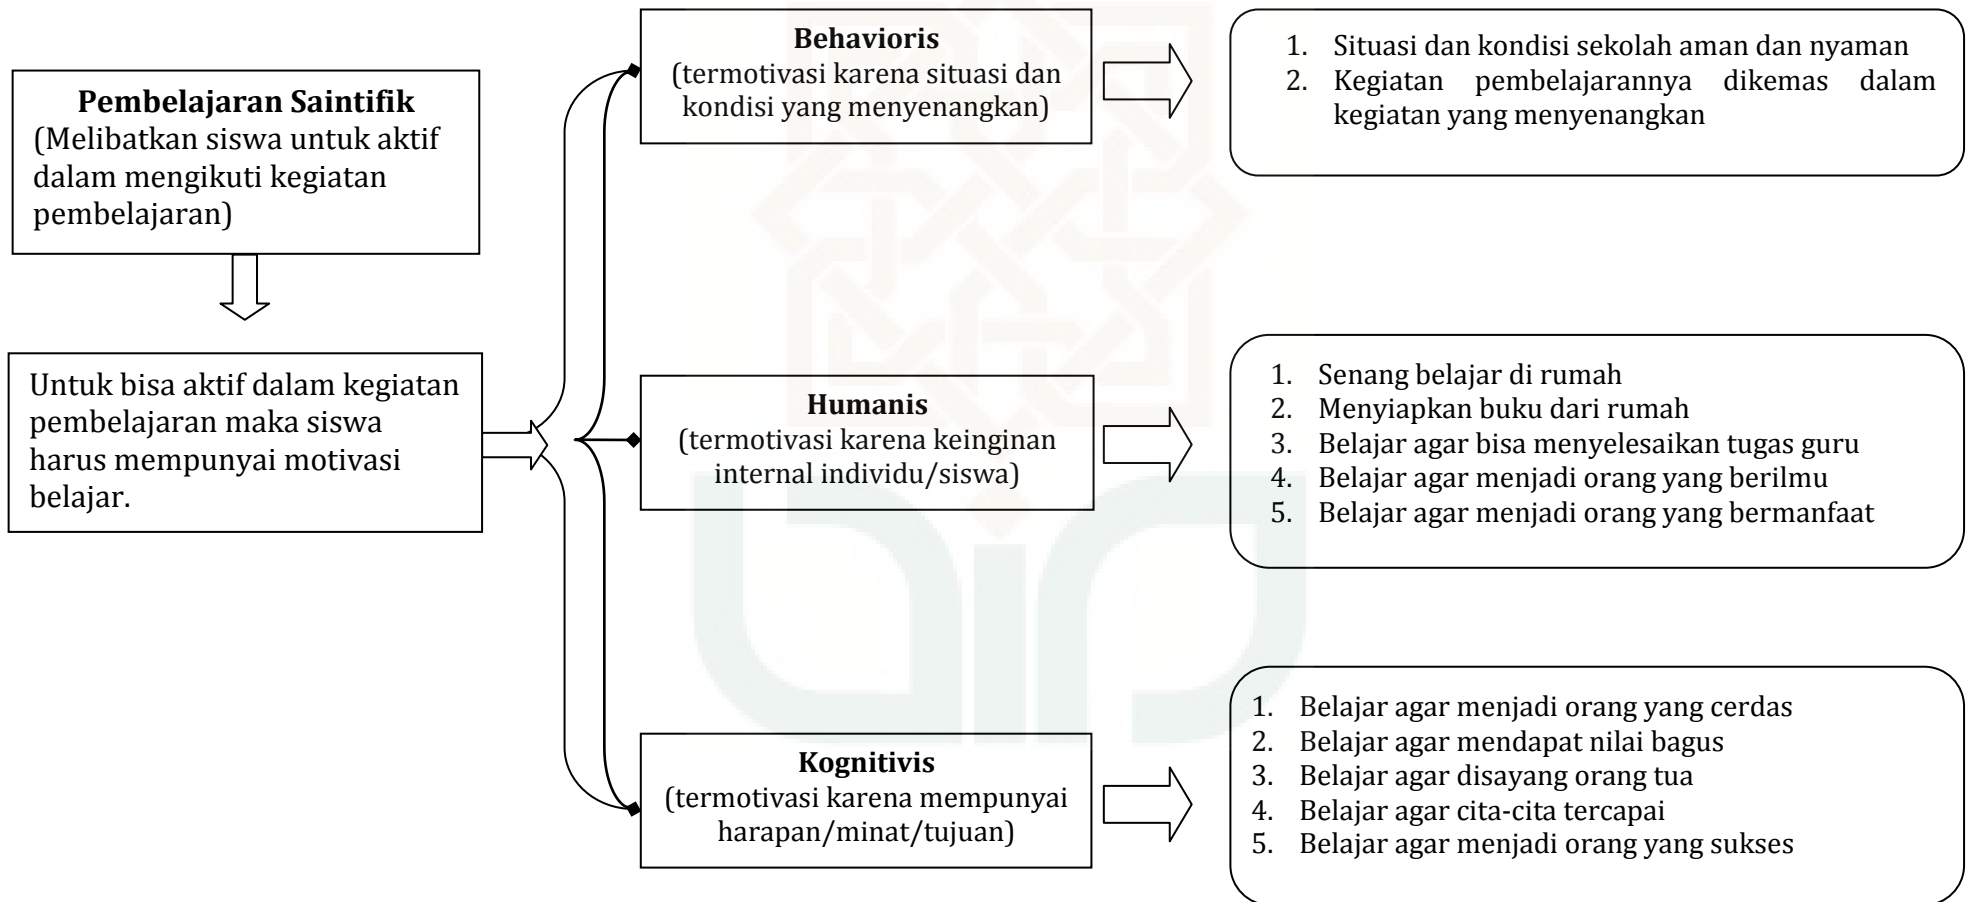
**Pembelajaran Saintifik**
(Melibatkan siswa untuk aktif dalam mengikuti kegiatan pembelajaran)

Untuk bisa aktif dalam kegiatan pembelajaran maka siswa harus mempunyai motivasi belajar.

**Behavioris**
(termotivasi karena situasi dan kondisi yang menyenangkan)

1. Situasi dan kondisi sekolah aman dan nyaman
2. Kegiatan pembelajarannya dikemas dalam kegiatan yang menyenangkan

**Humanis**
(termotivasi karena keinginan internal individu/siswa)

1. Senang belajar di rumah
2. Menyiapkan buku dari rumah
3. Belajar agar bisa menyelesaikan tugas guru
4. Belajar agar menjadi orang yang berilmu
5. Belajar agar menjadi orang yang bermanfaat

**Kognitivis**
(termotivasi karena mempunyai harapan/minat/tujuan)

1. Belajar agar menjadi orang yang cerdas
2. Belajar agar mendapat nilai bagus
3. Belajar agar disayang orang tua
4. Belajar agar cita-cita tercapai
5. Belajar agar menjadi orang yang sukses